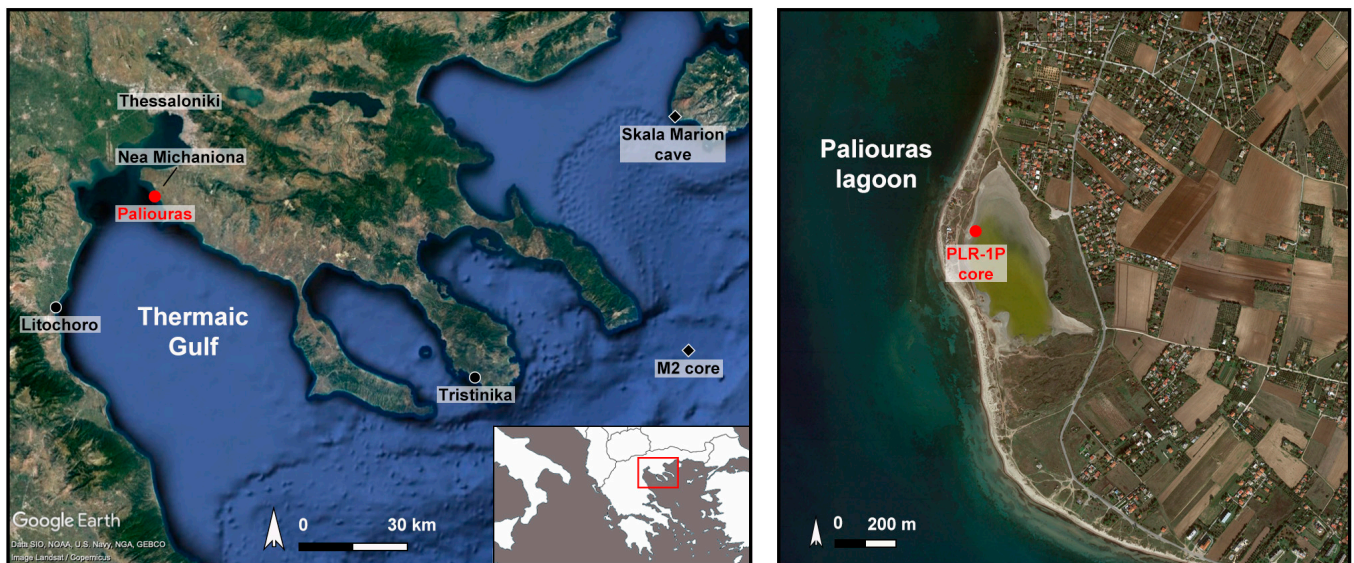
Thessaloniki

Nea Michaniona

Paliouras

Skala Marion cave

Litochoro

Thermaic Gulf

Tristinika

M2 core

Google Earth

Data SIO, NOAA, U.S. Navy, NGA, GEBCO
Image Landsat / Copernicus

0 30 km

Paliouras lagoon

PLR-1P core

0 200 m